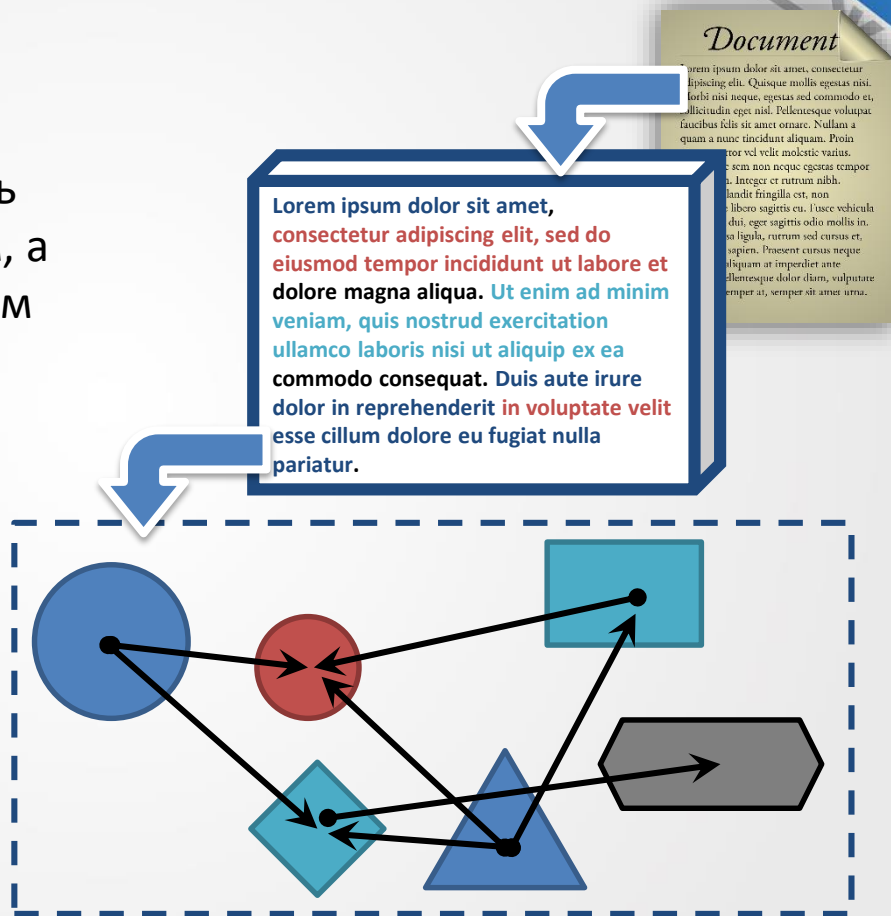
ь
, а
м

Document
Lorem ipsum dolor sit amet, consectetur adipiscing elit. Quisque mollis egestas nisi. Morbi nisi neque, egestas sed commodo et, sollicitudin eget nisl. Pellentesque volutpat faucibus felis sit amet ornare. Nullam a quam a nunc tincidunt aliquam. Proin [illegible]tor vel velit molestie varius. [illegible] sem non neque egestas tempor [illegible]. Integer et rutrum nibh. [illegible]landit fringilla est, non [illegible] libero sagittis eu. Fusce vehicula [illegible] dui, eget sagittis odio mollis in. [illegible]sa ligula, rutrum sed cursus et, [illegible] sapien. Praesent cursus neque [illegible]aliquam at imperdiet ante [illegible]ellentesque dolor diam, vulputate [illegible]emper at, semper sit amet urna.

Lorem ipsum dolor sit amet, consectetur adipiscing elit, sed do eiusmod tempor incididunt ut labore et dolore magna aliqua. Ut enim ad minim veniam, quis nostrud exercitation ullamco laboris nisi ut aliquip ex ea commodo consequat. Duis aute irure dolor in reprehenderit in voluptate velit esse cillum dolore eu fugiat nulla pariatur.